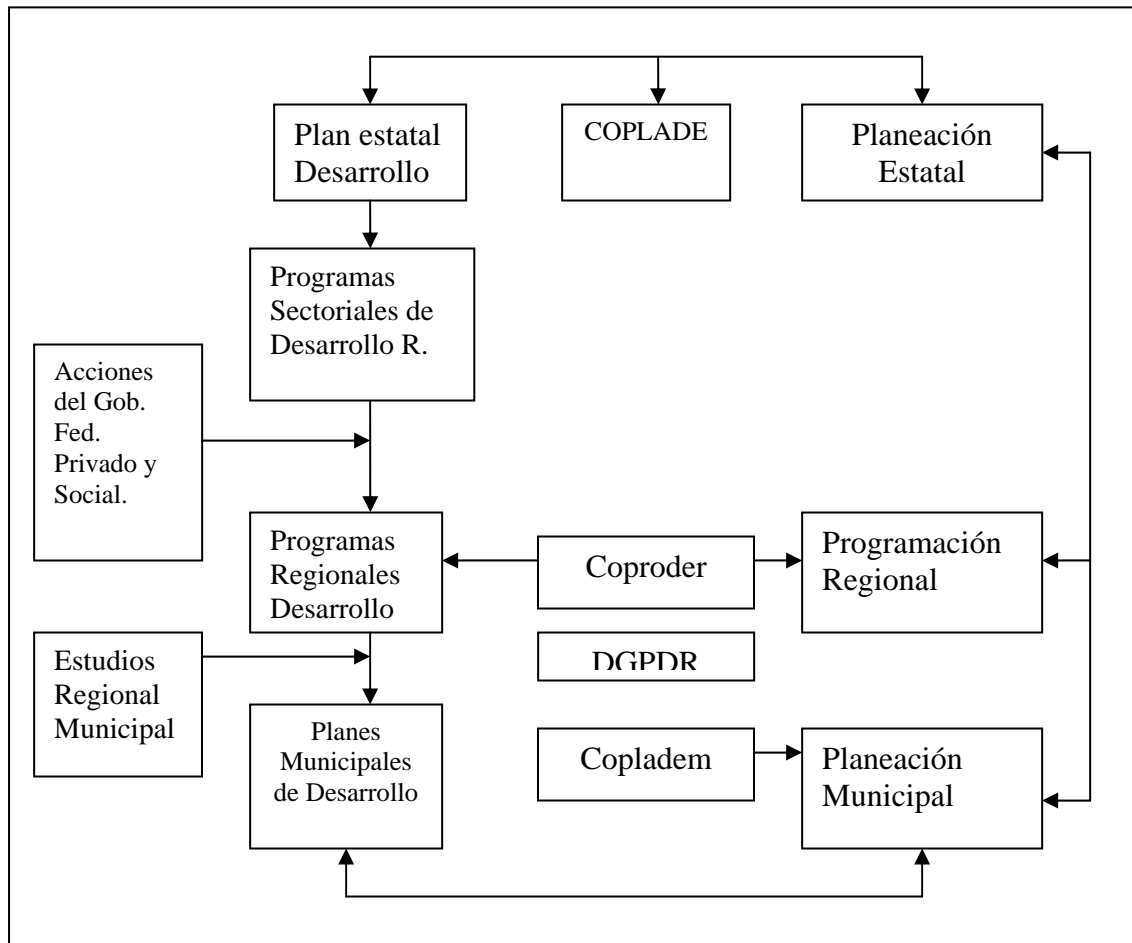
Plan estatal Desarrollo

COPLADE

Planeación Estatal

Programas Sectoriales de Desarrollo R.

Acciones del Gob. Fed. Privado y Social.

Programas Regionales Desarrollo

Coproder

Programación Regional

DGPDR

Estudios Regional Municipal

Planes Municipales de Desarrollo

Copladem

Planeación Municipal